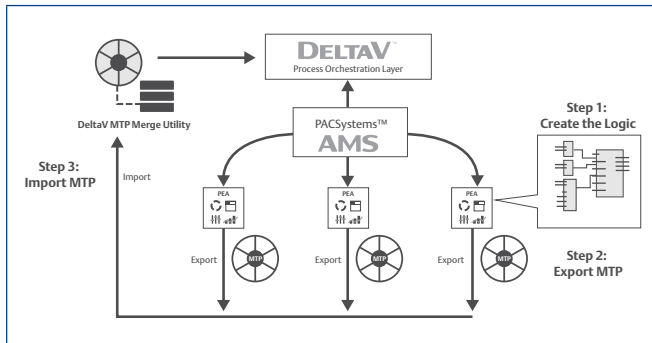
DELTAV™
Process Orchestration Layer

DeltaV MTP Merge Utility

PACSystems™
AMS

Step 1:
Create the Logic

Step 3:
Import MTP

Import

PEA

PEA

PEA

Export
MTP

Export
MTP

Export
MTP

Step 2:
Export MTP